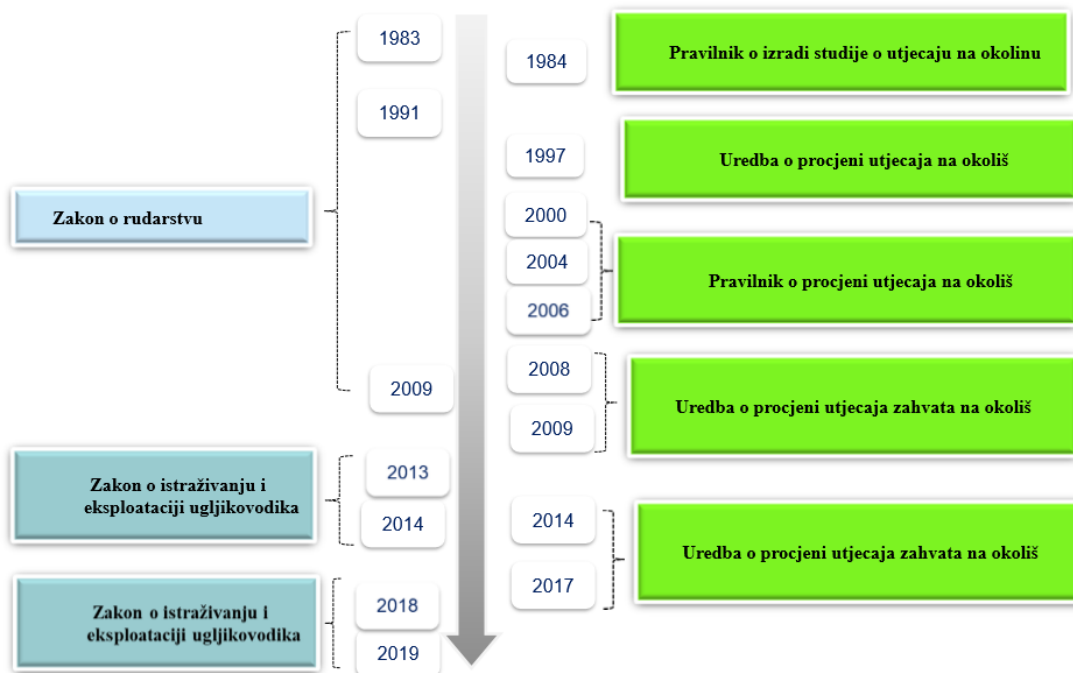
1983

1991

Zakon o rudarstvu

2009

Zakon o istraživanju i eksploataciji ugljikovodika

2013

2014

Zakon o istraživanju i eksploataciji ugljikovodika

2018

2019

1984

Pravilnik o izradi studije o utjecaju na okolinu

1997

Uredba o procjeni utjecaja na okoliš

2000

2004

2006

Pravilnik o procjeni utjecaja na okoliš

2008

2009

Uredba o procjeni utjecaja zahvata na okoliš

2014

2017

Uredba o procjeni utjecaja zahvata na okoliš